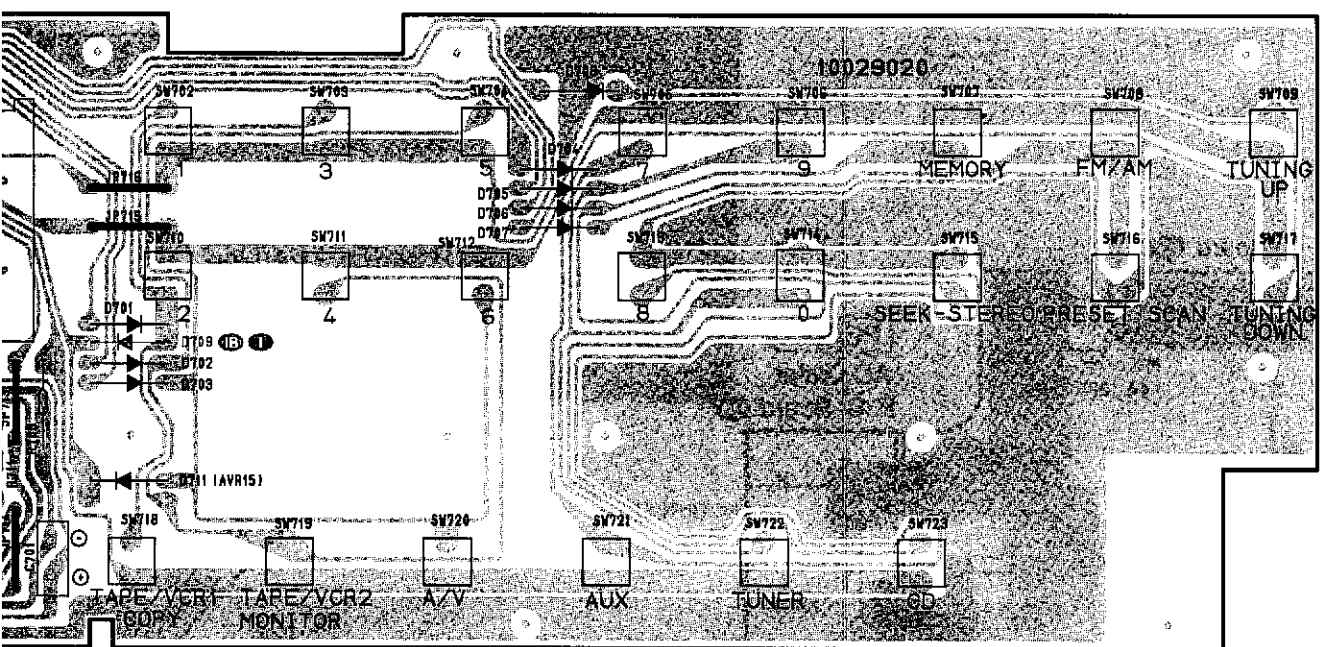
10029020

SW702 SW703 SW704 D708 SW706 SW706 SW707 SW708 SW709

1 3 5 7 9 MEMORY FM/AM TUNING UP

JP716
JP715

D704
D705
D706
D707

SW710 SW711 SW712 SW713 SW714 SW715 SW716 SW717

2 4 6 8 0 SEEK STEREO PRESET SCAN TUNING DOWN

D701
D709
D702
D703

D711 (AVR15)

SW718 SW719 SW720 SW721 SW722 SW723

TAPE/VCR1 COPY TAPE/VCR2 MONITOR A/V AUX TUNER CD